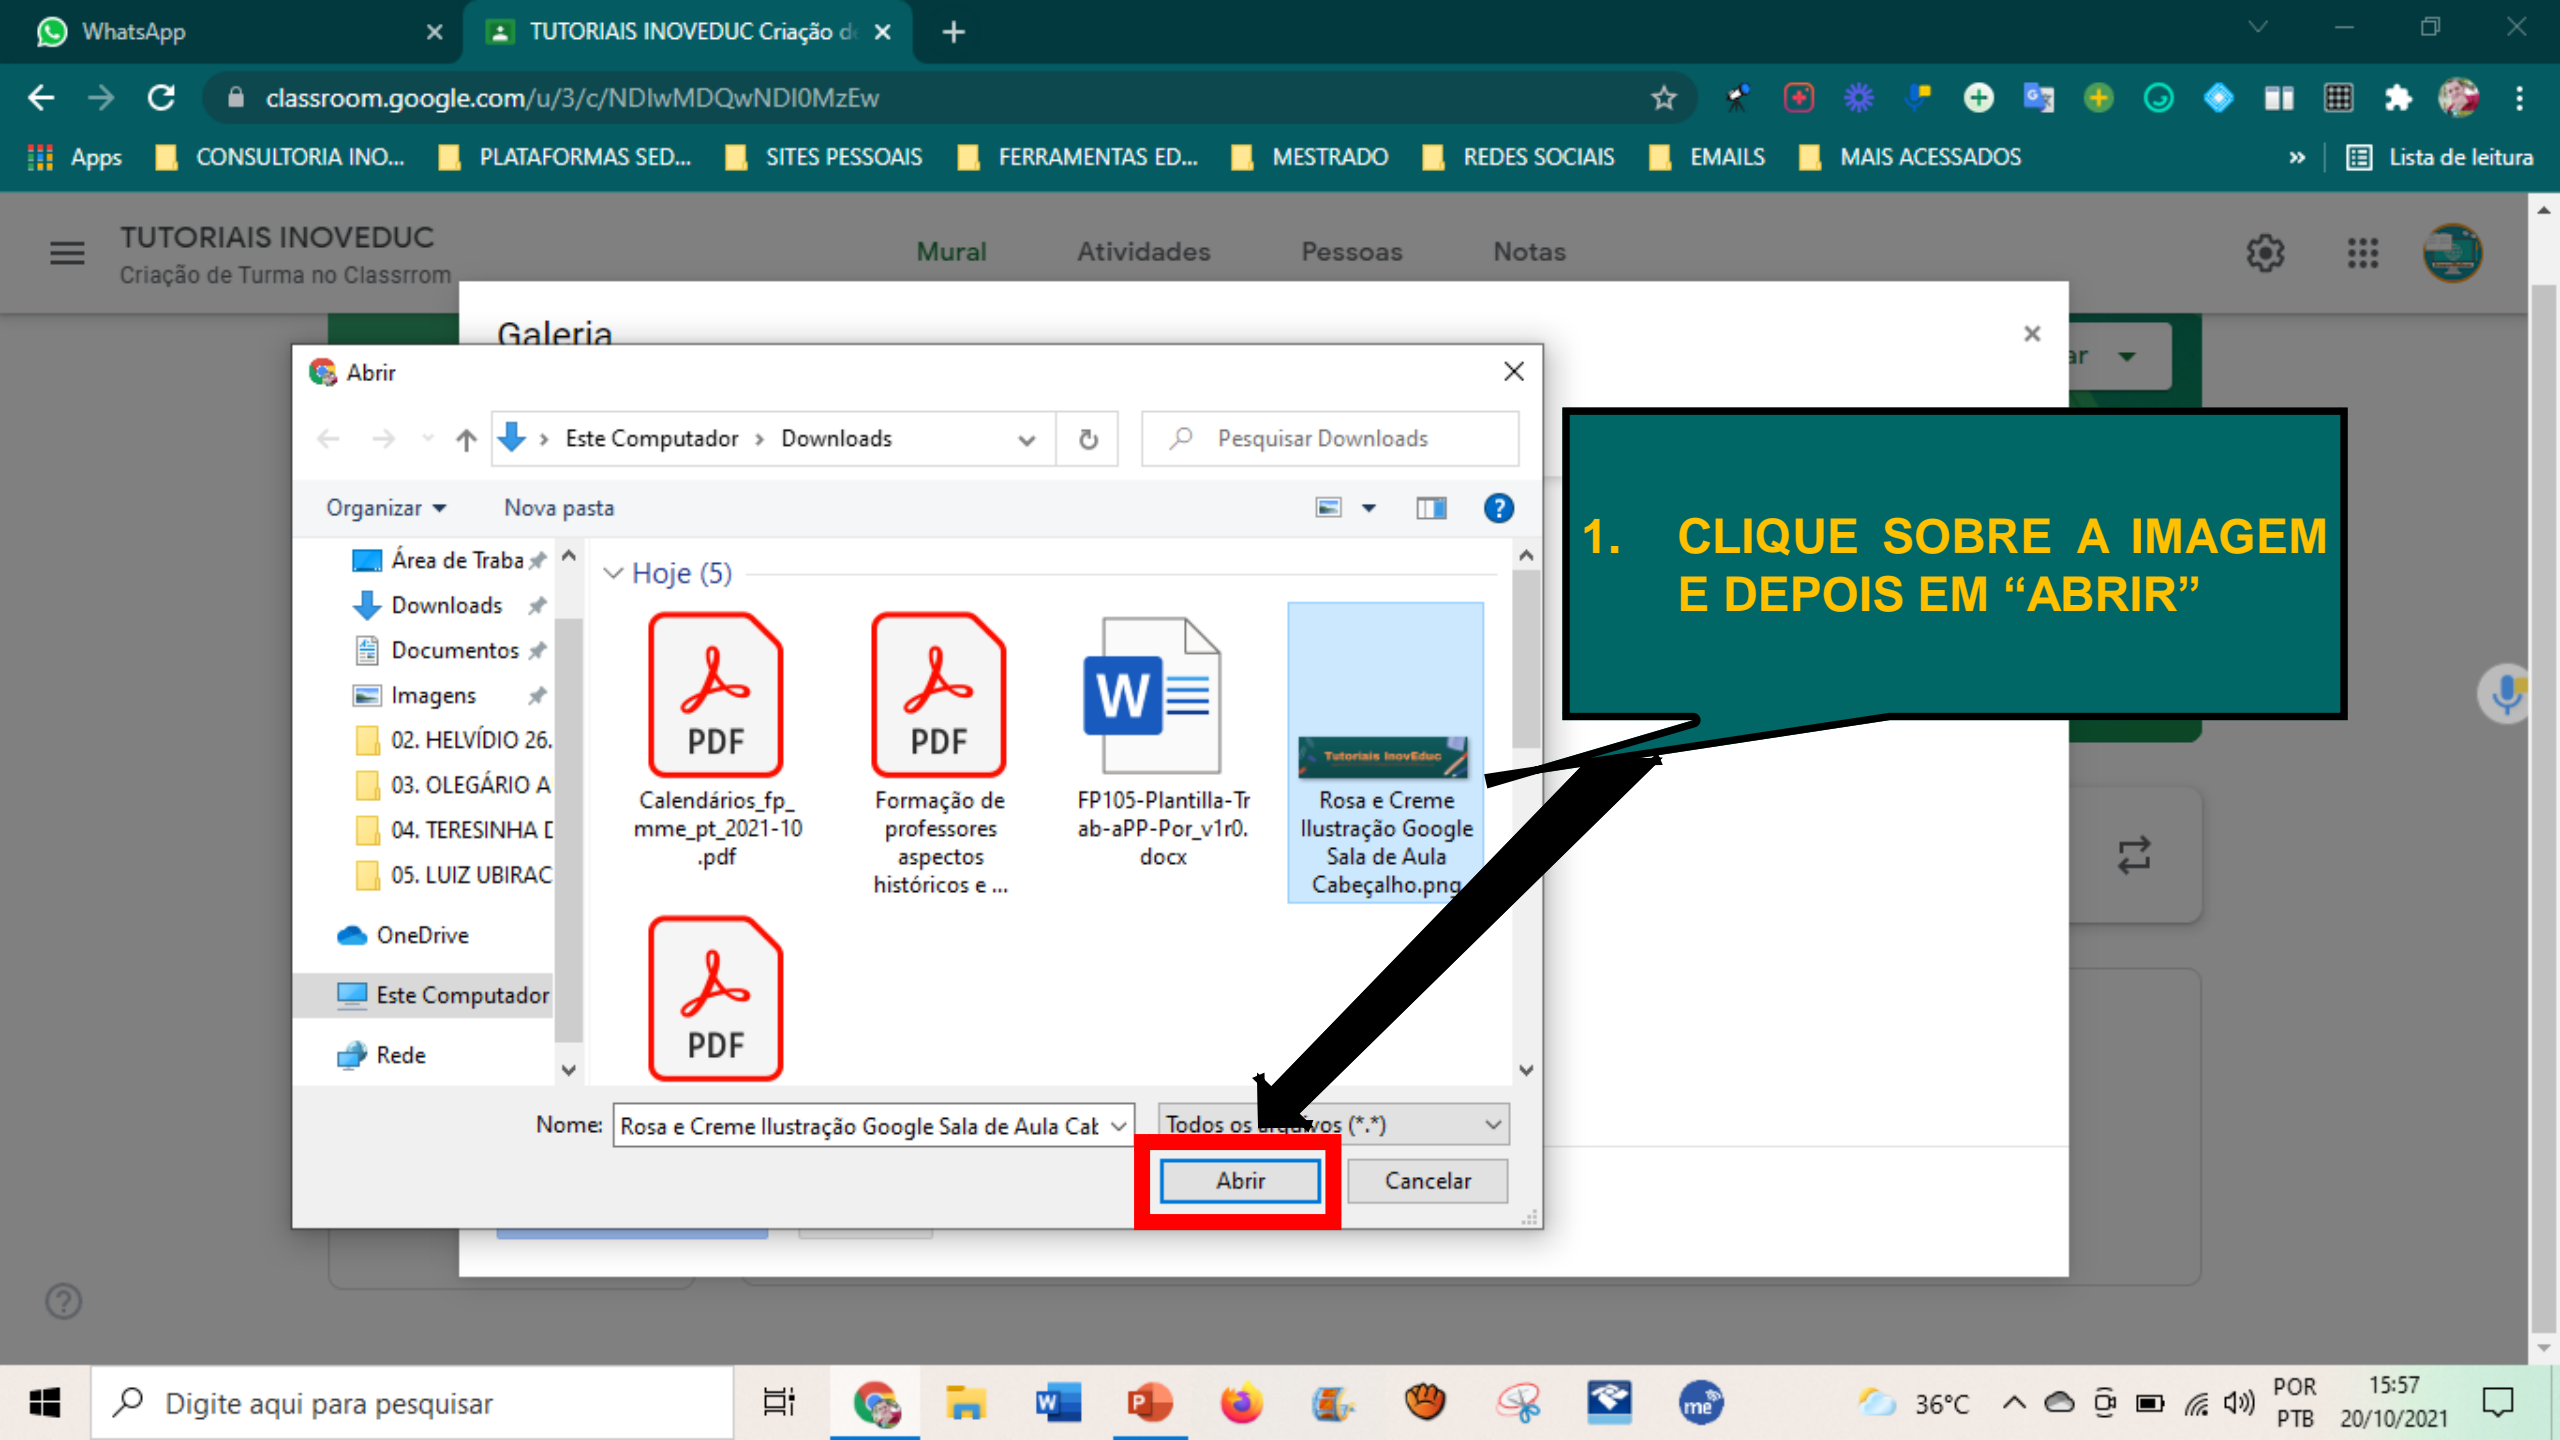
WhatsApp
TUTORIAIS INOVEDUC Criação d
classroom.google.com/u/3/c/NDIwMDQwNDI0MzEw
Apps CONSULTORIA INO... PLATAFORMAS SED... SITES PESSOAIS FERRAMENTAS ED... MESTRADO REDES SOCIAIS EMAILS MAIS ACESSADOS » Lista de leitura

TUTORIAIS INOVEDUC
Criação de Turma no Classrrom
Mural Atividades Pessoas Notas

Galeria

Abrir
Este Computador › Downloads
Pesquisar Downloads
Organizar Nova pasta
Área de Traba
Downloads
Documentos
Imagens
02. HELVÍDIO 26.
03. OLEGÁRIO A
04. TERESINHA [
05. LUIZ UBIRAC
OneDrive
Este Computador
Rede
Hoje (5)
PDF
Calendários_fp_mme_pt_2021-10.pdf
PDF
Formação de professores aspectos históricos e ...
FP105-Plantilla-Trab-aPP-Por_v1r0.docx
Tutoriais InovEduc
Rosa e Creme Ilustração Google Sala de Aula Cabeçalho.png
PDF
Nome: Rosa e Creme Ilustração Google Sala de Aula Cak
Todos os arquivos (*.*)
Abrir
Cancelar

1. CLIQUE SOBRE A IMAGEM E DEPOIS EM “ABRIR”

Digite aqui para pesquisar
36°C POR PTB 15:57 20/10/2021